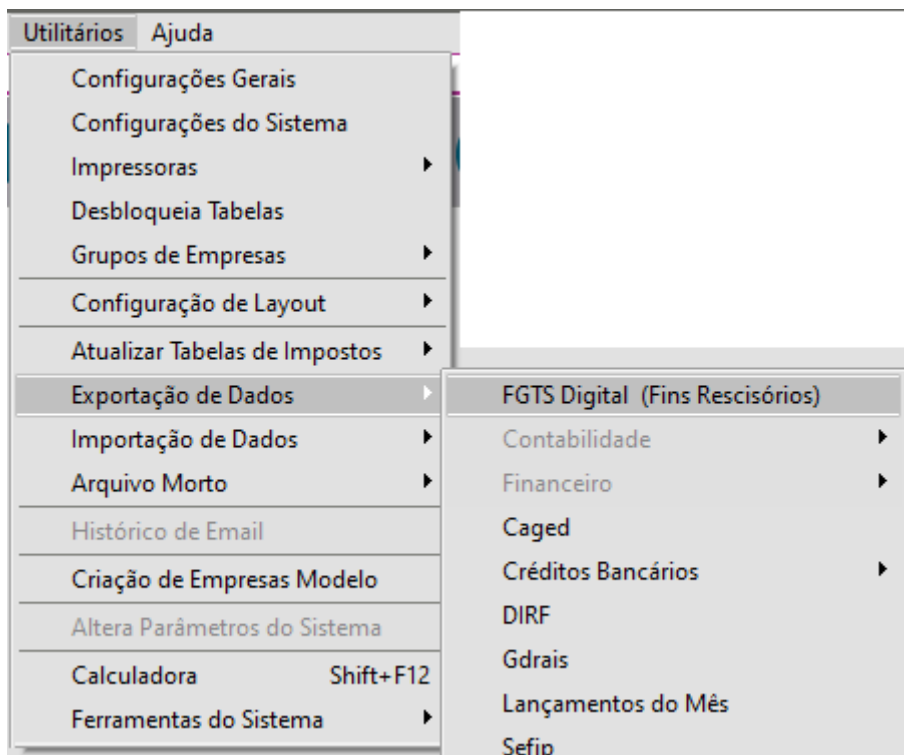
Utilitários Ajuda

Configurações Gerais
Configurações do Sistema
Impressoras
Desbloqueia Tabelas
Grupos de Empresas
Configuração de Layout
Atualizar Tabelas de Impostos
Exportação de Dados
Importação de Dados
Arquivo Morto
Histórico de Email
Criação de Empresas Modelo
Altera Parâmetros do Sistema
Calculadora Shift+F12
Ferramentas do Sistema

FGTS Digital (Fins Rescisórios)
Contabilidade
Financeiro
Caged
Créditos Bancários
DIRF
Gdrais
Lançamentos do Mês
Sefip